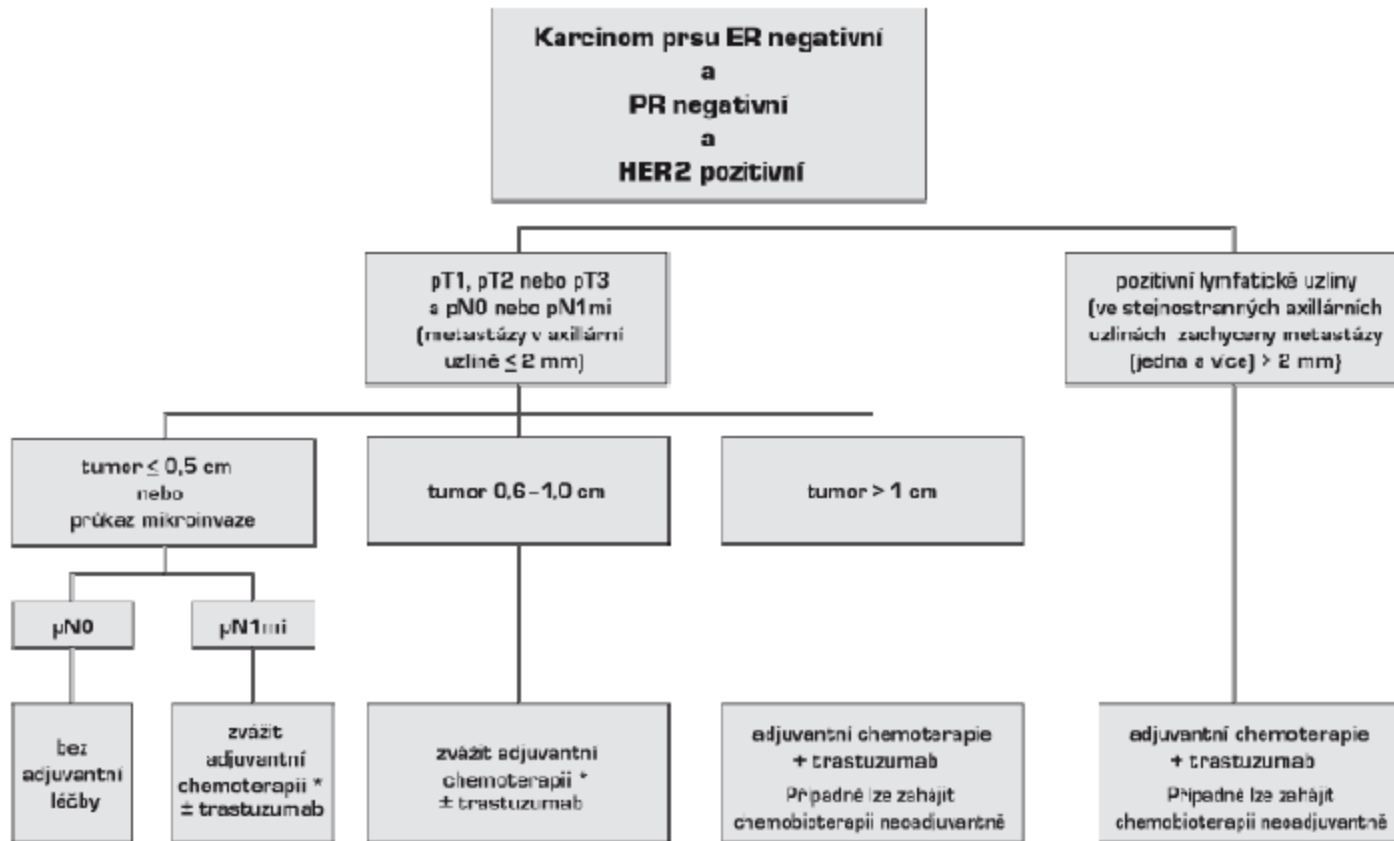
Karcinom prsu ER negativní
a
PR negativní
a
HER2 pozitivní

pT1, pT2 nebo pT3
a pN0 nebo pN1mi
(metastázy v axillární uzlině $\leq$ 2 mm)

pozitivní lymfatické uzliny
(ve stejnostranných axillárních uzlinách zachyceny metastázy (jedna a více) > 2 mm)

tumor $\leq$ 0,5 cm
nebo
průkaz mikroinvaze

tumor 0,6 – 1,0 cm

tumor > 1 cm

pN0

pN1mi

bez adjuvantní léčby

zvážit adjuvantní chemoterapii * ± trastuzumab

zvážit adjuvantní chemoterapii * ± trastuzumab

adjuvantní chemoterapie + trastuzumab
Případně lze zahájit chemobioterapii neoadjuvantně

adjuvantní chemoterapie + trastuzumab
Případně lze zahájit chemobioterapii neoadjuvantně